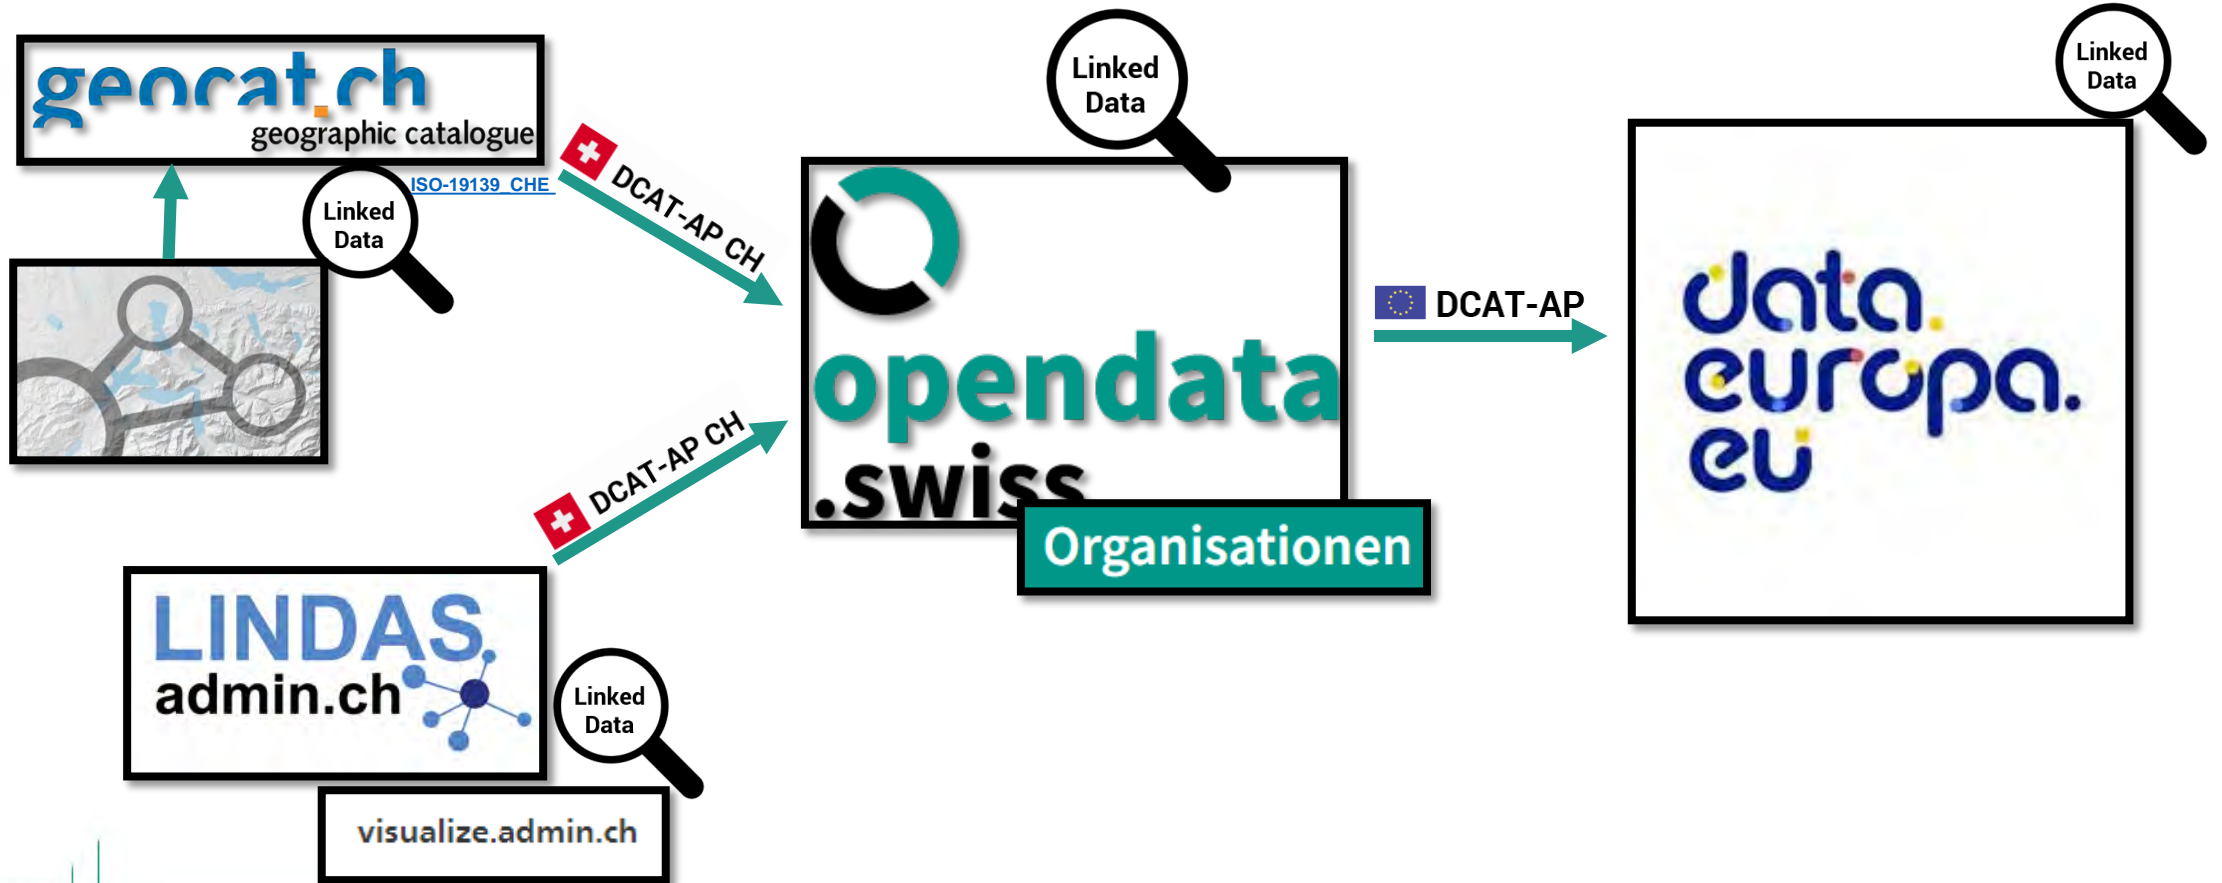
geocat.ch
geographic catalogue

Linked Data

ISO-19139_CHE

DCAT-AP CH

Linked Data

opendata
.swiss

Organisationen

DCAT-AP

Linked Data

data.
europa.
eu

DCAT-AP CH

LINDAS
admin.ch

Linked Data

visualize.admin.ch